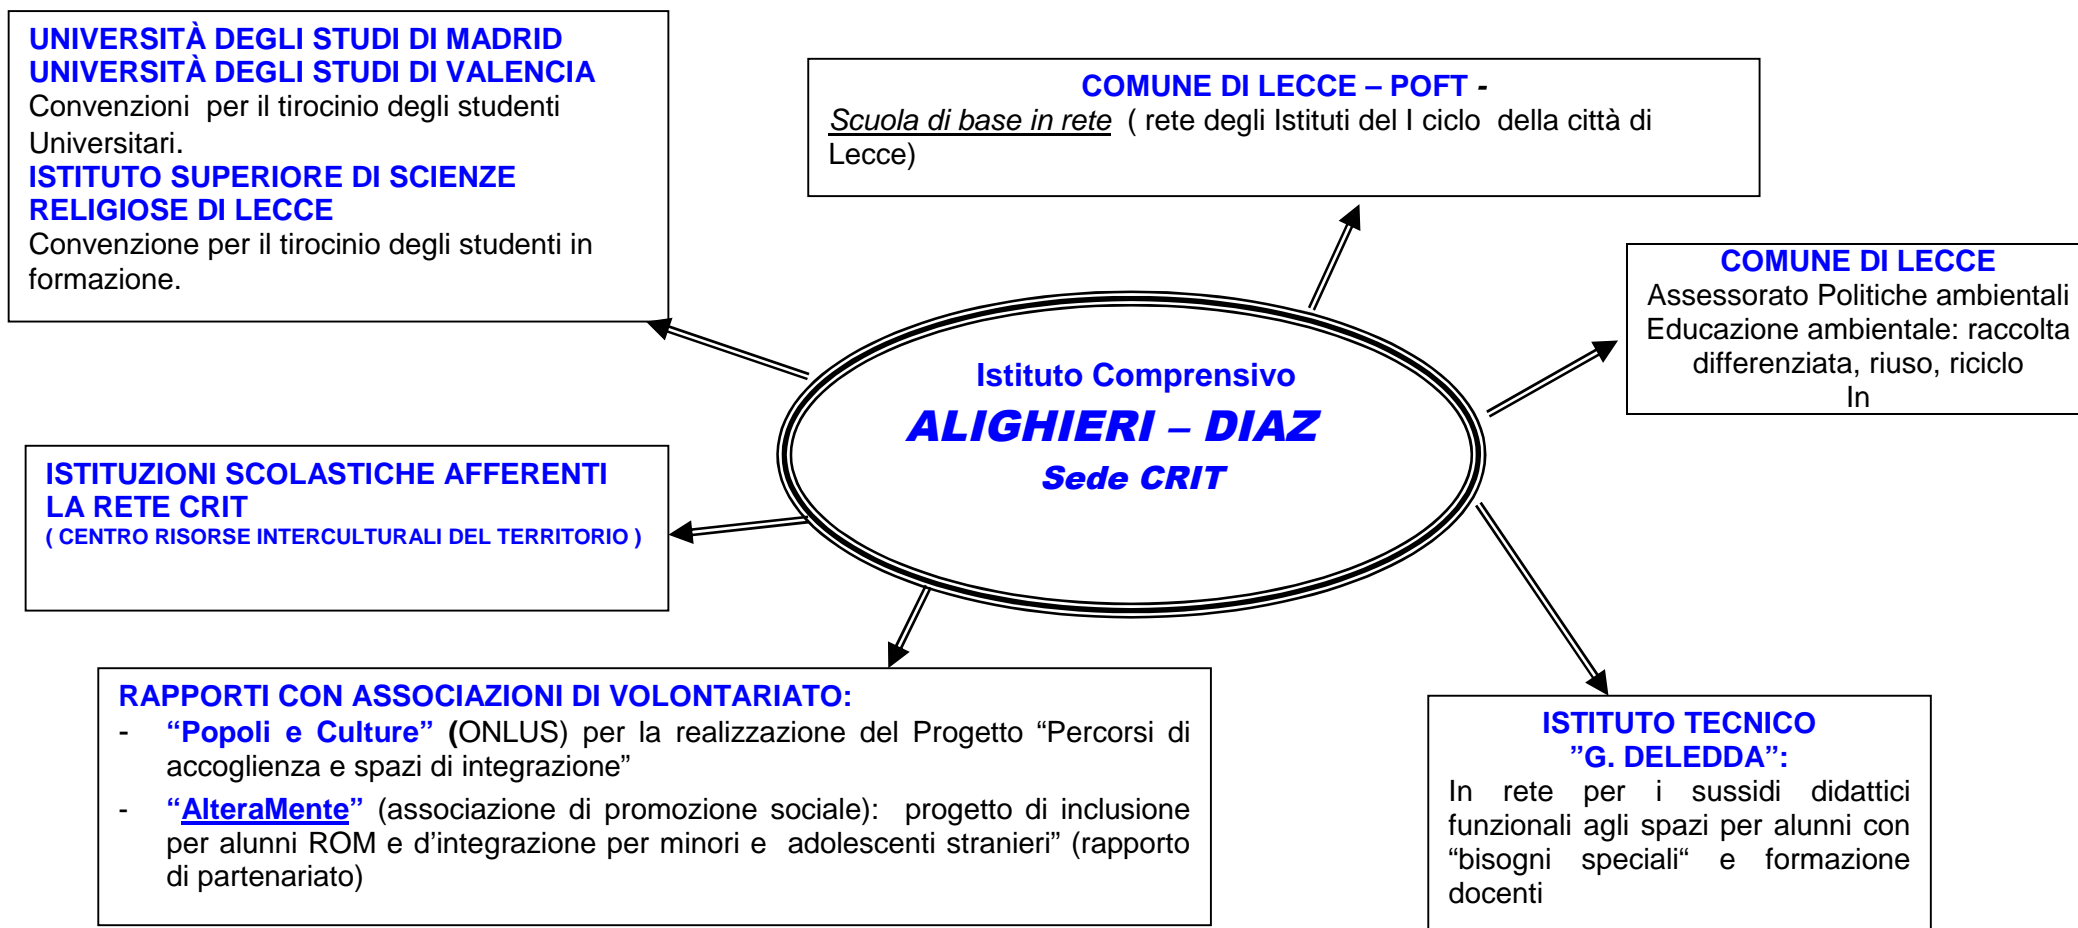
UNIVERSITÀ DEGLI STUDI DI MADRID
UNIVERSITÀ DEGLI STUDI DI VALENCIA
Convenzioni per il tirocinio degli studenti Universitari.
ISTITUTO SUPERIORE DI SCIENZE RELIGIOSE DI LECCE
Convenzione per il tirocinio degli studenti in formazione.

COMUNE DI LECCE – POFT -
Scuola di base in rete ( rete degli Istituti del I ciclo della città di Lecce)

COMUNE DI LECCE
Assessorato Politiche ambientali
Educazione ambientale: raccolta differenziata, riuso, riciclo
In

Istituto Comprensivo
ALIGHIERI – DIAZ
Sede CRIT

ISTITUZIONI SCOLASTICHE AFFERENTI LA RETE CRIT
( CENTRO RISORSE INTERCULTURALI DEL TERRITORIO )

RAPPORTI CON ASSOCIAZIONI DI VOLONTARIATO:
- "Popoli e Culture" (ONLUS) per la realizzazione del Progetto "Percorsi di accoglienza e spazi di integrazione"
- "AlteraMente" (associazione di promozione sociale): progetto di inclusione per alunni ROM e d'integrazione per minori e adolescenti stranieri" (rapporto di partenariato)

ISTITUTO TECNICO
"G. DELEDDA":
In rete per i sussidi didattici funzionali agli spazi per alunni con "bisogni speciali" e formazione docenti